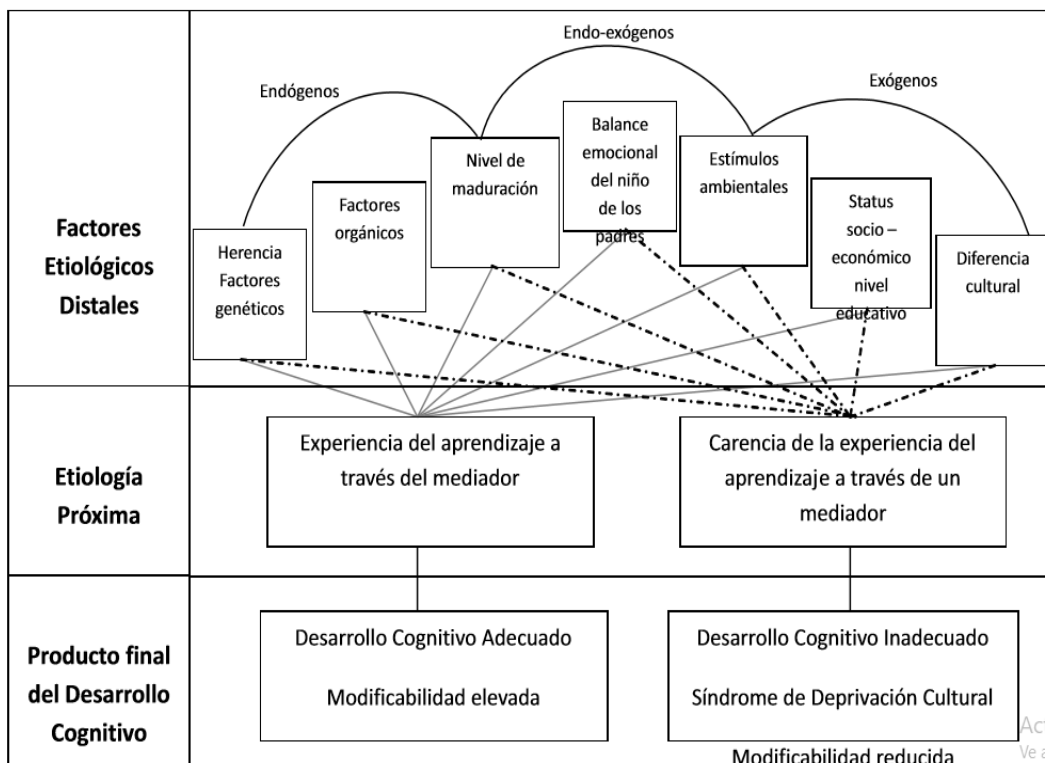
Endo-exógenos

Endógenos

Exógenos

Factores Etiológicos Distales

Herencia Factores genéticos

Factores orgánicos

Nivel de maduración

Balance emocional del niño de los padres

Estímulos ambientales

Status socio – económico nivel educativo

Diferencia cultural

Etiología Próxima

Experiencia del aprendizaje a través del mediador

Carencia de la experiencia del aprendizaje a través de un mediador

Producto final del Desarrollo Cognitivo

Desarrollo Cognitivo Adecuado

Modificabilidad elevada

Desarrollo Cognitivo Inadecuado

Síndrome de Deprivación Cultural

Modificabilidad reducida

Ac
Ve a